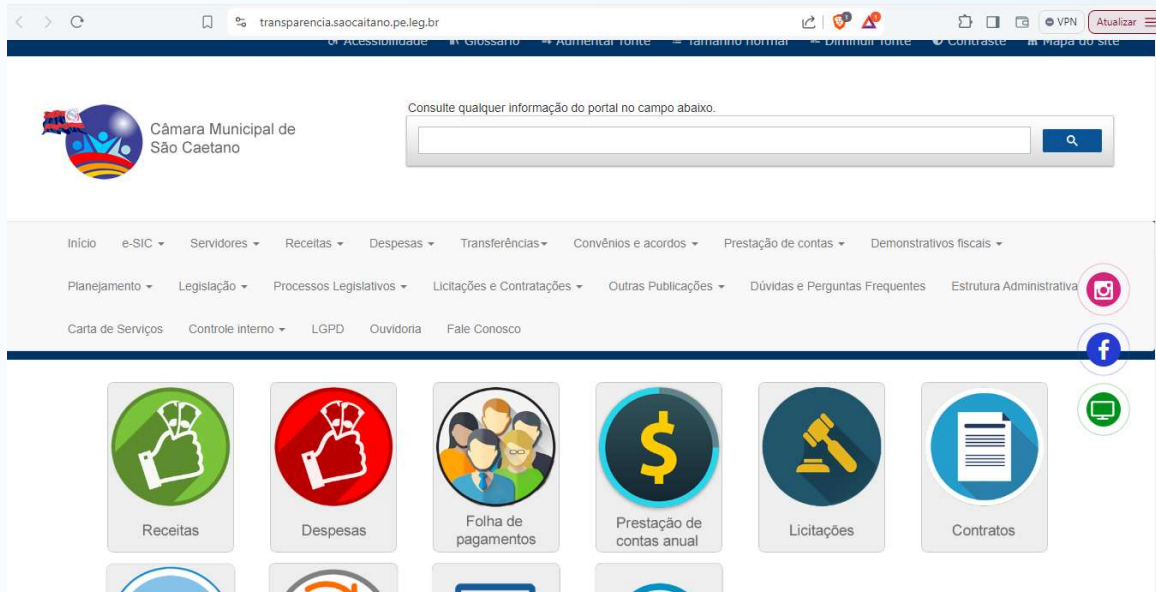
transparencia.saocaitano.pe.leg.br

VPN Atualizar

Acessibilidade Glossário Aumentar fonte Tamanho normal Diminuir fonte Contraste Mapa do site

Câmara Municipal de São Caetano

Consulte qualquer informação do portal no campo abaixo.

Início e-SIC Servidores Receitas Despesas Transferências Convênios e acordos Prestação de contas Demonstrativos fiscais

Planejamento Legislação Processos Legislativos Licitações e Contratações Outras Publicações Dúvidas e Perguntas Frequentes Estrutura Administrativa

Carta de Serviços Controle interno LGPD Ouvidoria Fale Conosco

Receitas

Despesas

Folha de pagamentos

Prestação de contas anual

Licitações

Contratos